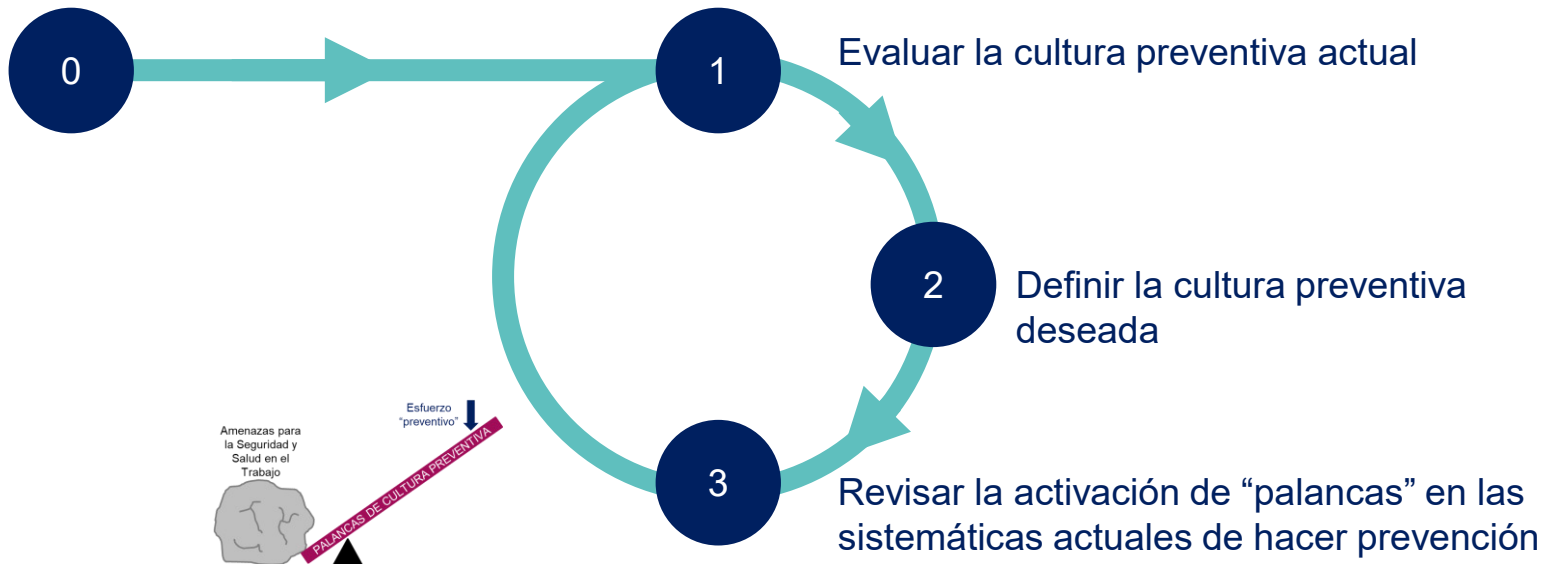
0

1

Evaluar la cultura preventiva actual

2

Definir la cultura preventiva deseada

3

Revisar la activación de “palancas” en las sistemáticas actuales de hacer prevención

Amenazas para la Seguridad y Salud en el Trabajo

Esfuerzo “preventivo”

PALANCAS DE CULTURA PREVENTIVA